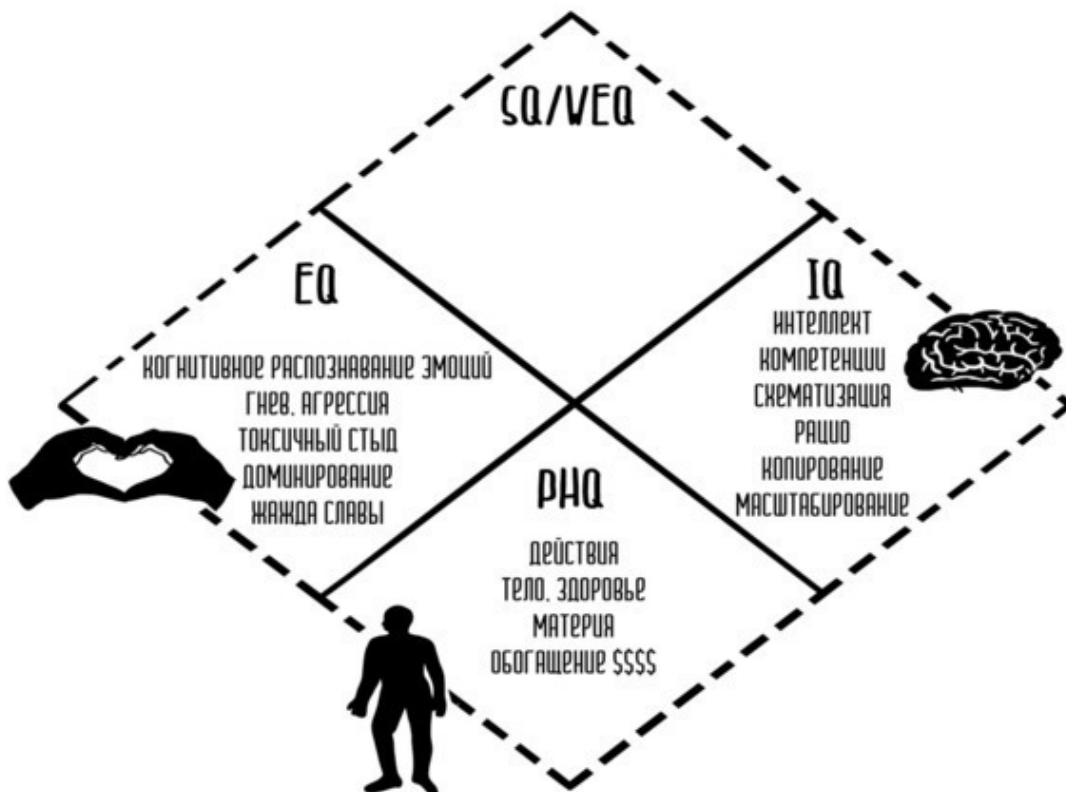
SQ/VEQ

EQ
КОГНИТИВНОЕ РАСПОЗНАВАНИЕ ЭМОЦИЙ
ГНЕВ, АГРЕССИЯ
ТОКСИЧНЫЙ СТЫД
ДОМИНИРОВАНИЕ
ЖАЖДА СЛАВЫ

IQ
ИНТЕЛЛЕКТ
КОМПЕТЕНЦИИ
СХЕМАТИЗАЦИЯ
РАЦИО
КОПИРОВАНИЕ
МАСШТАБИРОВАНИЕ

PHQ
ДЕЙСТВИЯ
ТЕЛО, ЗДОРОВЬЕ
МАТЕРИЯ
ОБОГАЩЕНИЕ $$$$